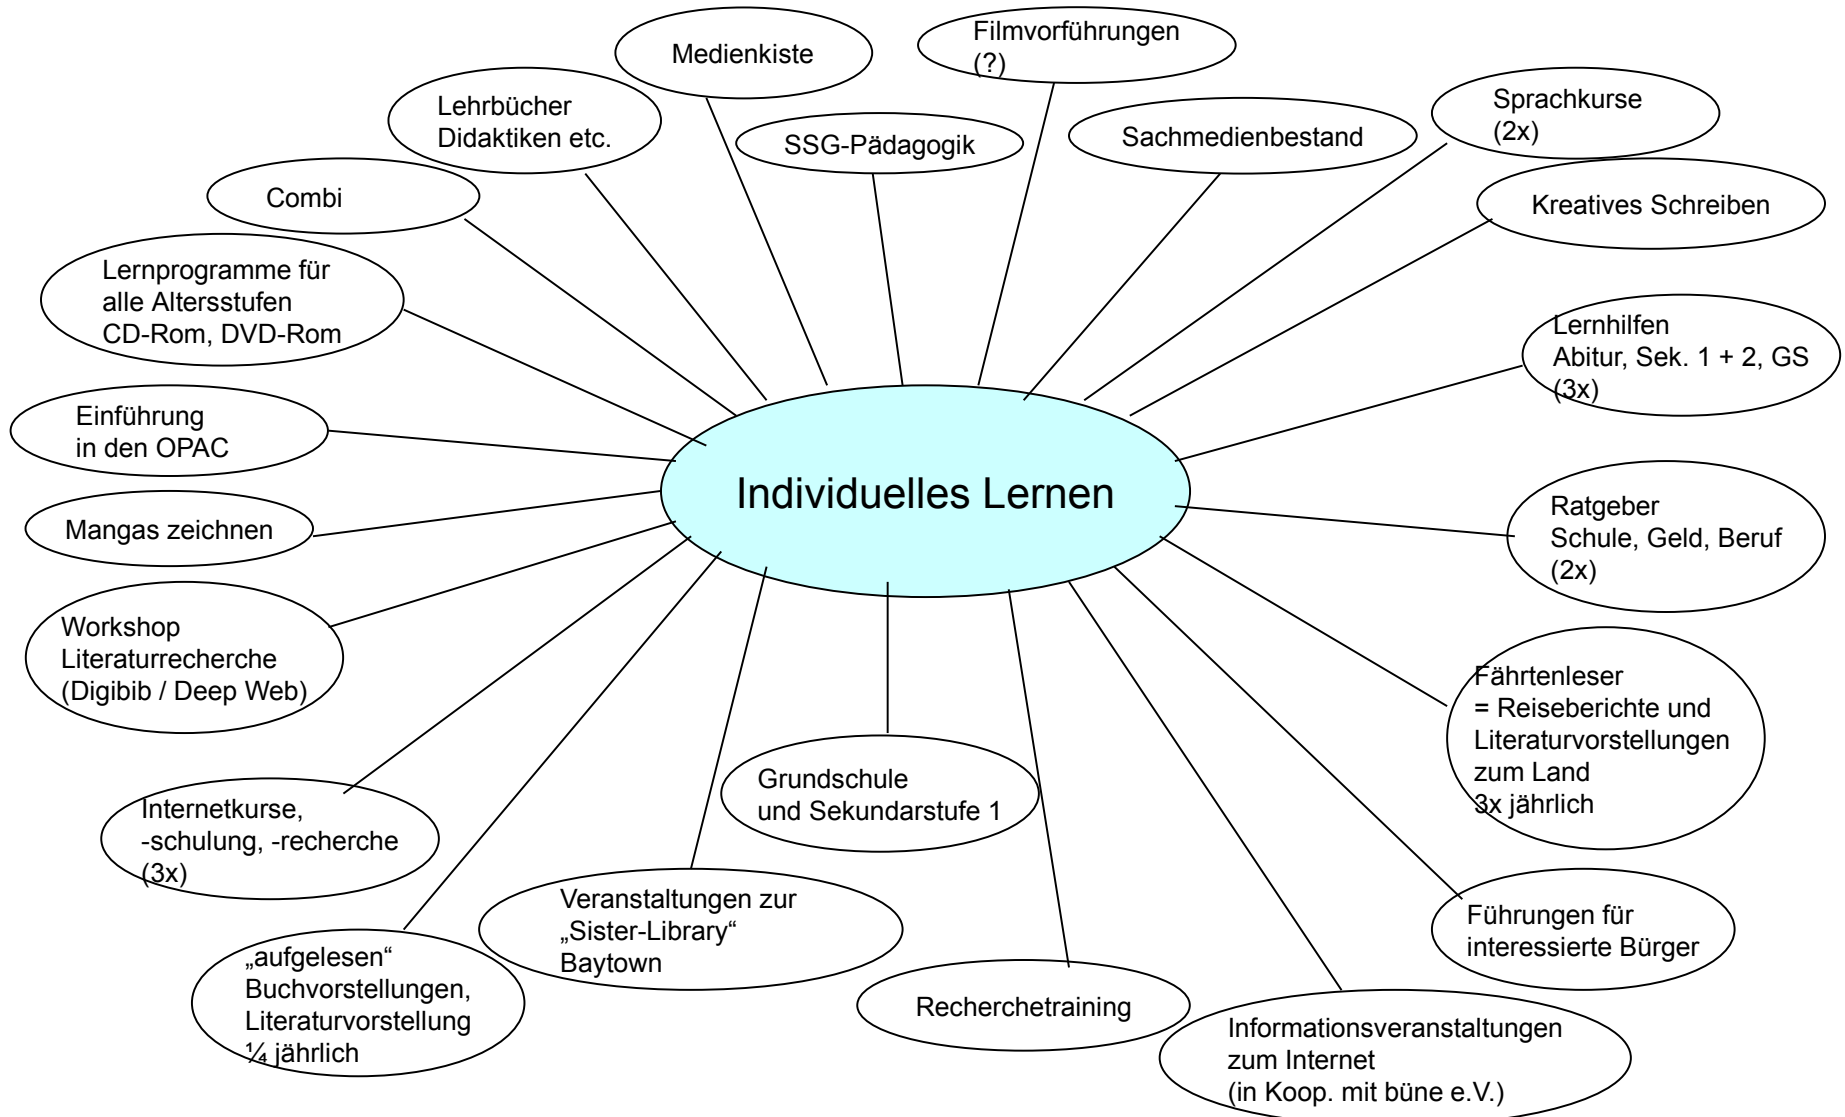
Individuelles Lernen

Medienkiste

Filmvorführungen
(?)

Lehrbücher
Didaktiken etc.

SSG-Pädagogik

Sachmedienbestand

Sprachkurse
(2x)

Combi

Kreatives Schreiben

Lernprogramme für
alle Altersstufen
CD-Rom, DVD-Rom

Lernhilfen
Abitur, Sek. 1 + 2, GS
(3x)

Einführung
in den OPAC

Mangas zeichnen

Ratgeber
Schule, Geld, Beruf
(2x)

Workshop
Literaturrecherche
(Digibib / Deep Web)

Fährtenleser
= Reiseberichte und
Literaturvorstellungen
zum Land
3x jährlich

Grundschule
und Sekundarstufe 1

Internetkurse,
-schulung, -recherche
(3x)

Veranstaltungen zur
„Sister-Library“
Baytown

Führungen für
interessierte Bürger

„aufgelesen“
Buchvorstellungen,
Literaturvorstellung
¼ jährlich

Recherchetraining

Informationsveranstaltungen
zum Internet
(in Koop. mit büne e.V.)